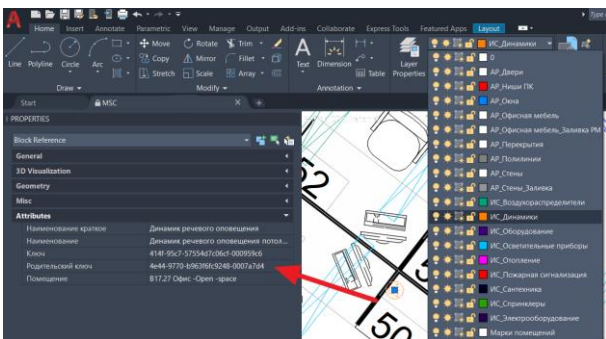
Type

Home Insert Annotate Parametric View Manage Output Add-ins Collaborate Express Tools Featured Apps Layout

Line Polyline Circle Arc

Move Rotate Trim
Copy Mirror Fillet
Stretch Scale Array

Text Dimension Table

Layer Properties

Draw

Modify

Annotation

Start MSC

PROPERTIES

Block Reference

General
3D Visualization
Geometry
Misc
Attributes

| | |
|---|---|
| Наименование краткое | Динамик речевого оповещения |
| Наименование | Динамик речевого оповещения потол... |
| Ключ | 414f-95c7-57554d7c06cf-000959c6 |
| Родительский ключ | 4e44-9770-b963f6fc9248-0007a7d4 |
| Помещение | 817.27 Офис -Open -space |

52

50

ИС_Динамики
0
АР_Двери
АР_Ниши ПК
АР_Окна
АР_Офисная мебель
АР_Офисная мебель_Заливка РМ
АР_Перекрытия
АР_Полилинии
АР_Стены
АР_Стены_Заливка
ИС_Воздухораспределители
ИС_Динамики
ИС_Оборудование
ИС_Осветительные приборы
ИС_Отопление
ИС_Пожарная сигнализация
ИС_Сантехника
ИС_Спринклеры
ИС_Электрооборудование
Марки помещений